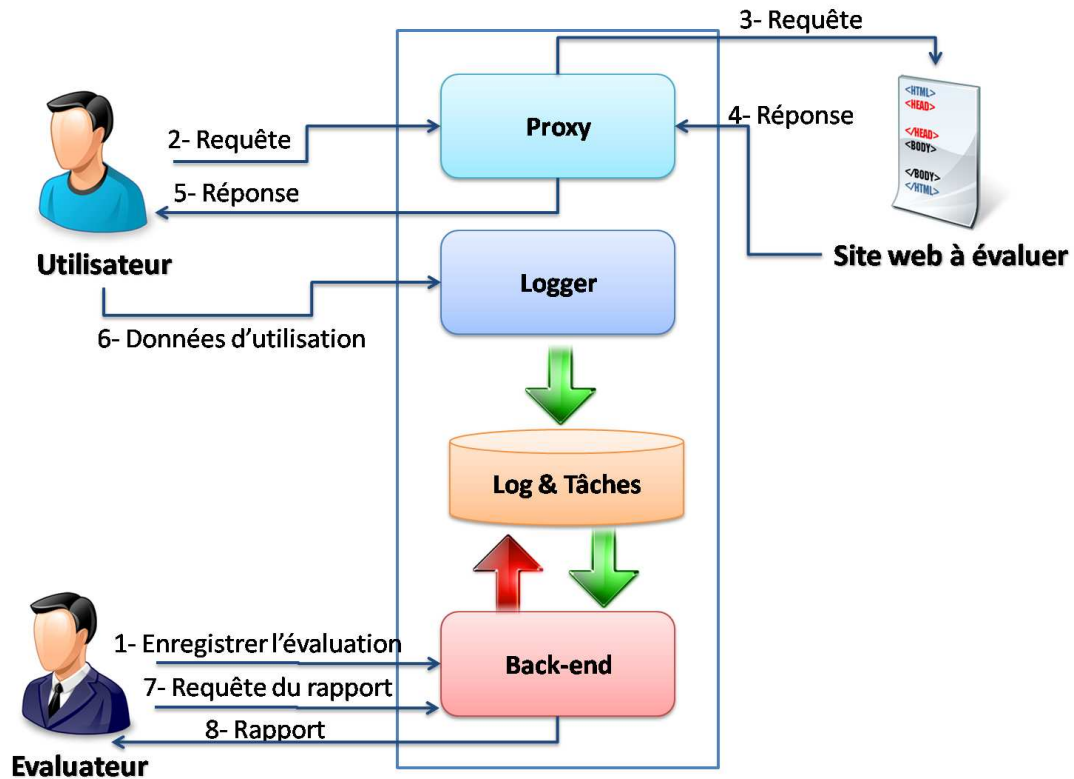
3- Requête

Proxy

2- Requête

4- Réponse

<HTML>
<HEAD>
</HEAD>
<BODY>
</BODY>
</HTML>

5- Réponse

Utilisateur

Site web à évaluer

Logger

6- Données d'utilisation

Log & Tâches

1- Enregistrer l'évaluation

Back-end

7- Requête du rapport

8- Rapport

Evaluateur